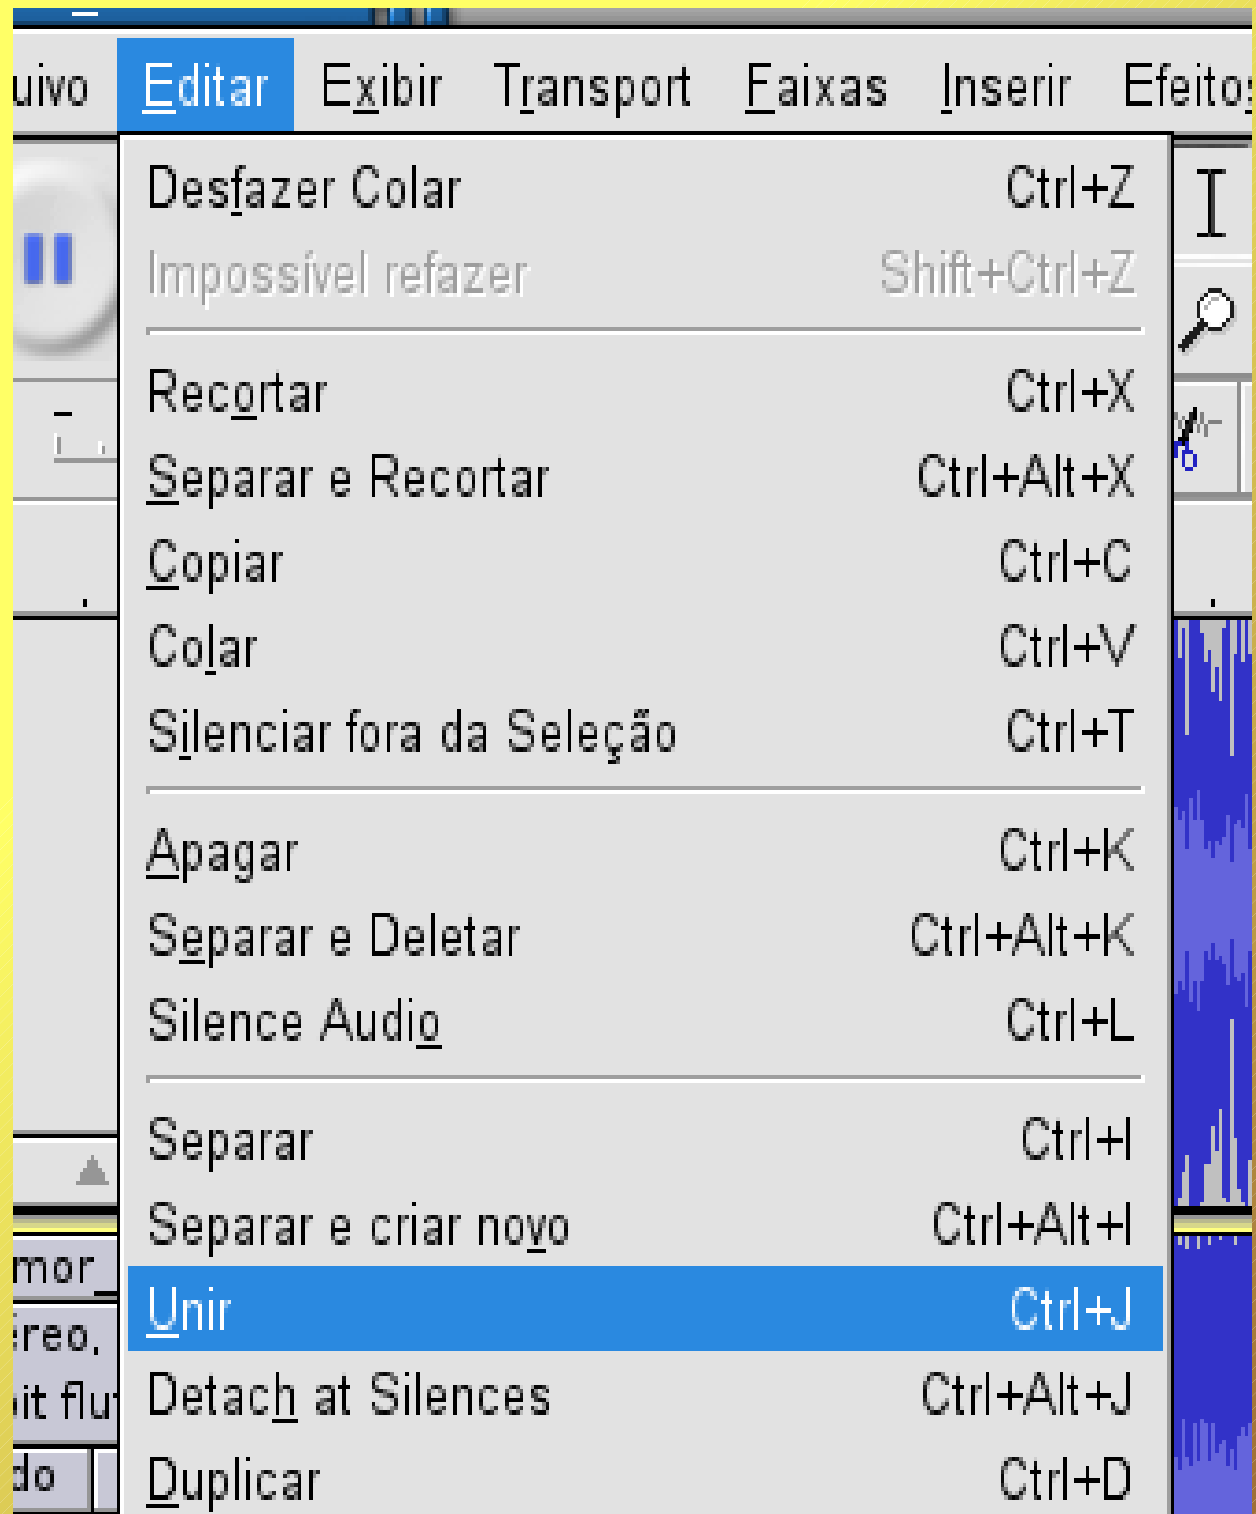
uivo Editar Exibir Transport Faixas Inserir Efeito

Desfazer Colar Ctrl+Z
Impossível refazer Shift+Ctrl+Z

Recortar Ctrl+X
Separar e Recortar Ctrl+Alt+X
Copiar Ctrl+C
Colar Ctrl+V
Silenciar fora da Seleção Ctrl+T

Apagar Ctrl+K
Separar e Deletar Ctrl+Alt+K
Silence Audio Ctrl+L

Separar Ctrl+I
Separar e criar novo Ctrl+Alt+I
Unir Ctrl+J
Detach at Silences Ctrl+Alt+J
Duplicar Ctrl+D

mor_
ereo,
it flu
do